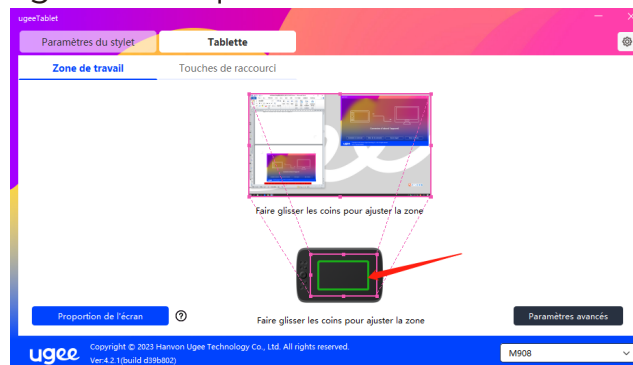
ugeeTablet

Paramètres du stylet

Tablette

Zone de travail

Touches de raccourci

Faire glisser les coins pour ajuster la zone

Faire glisser les coins pour ajuster la zone

Proportion de l'écran

Paramètres avancés

ugee

Copyright © 2023 Hanvon Ugee Technology Co., Ltd. All rights reserved.
Ver:4.2.1(build d39b802)

M908